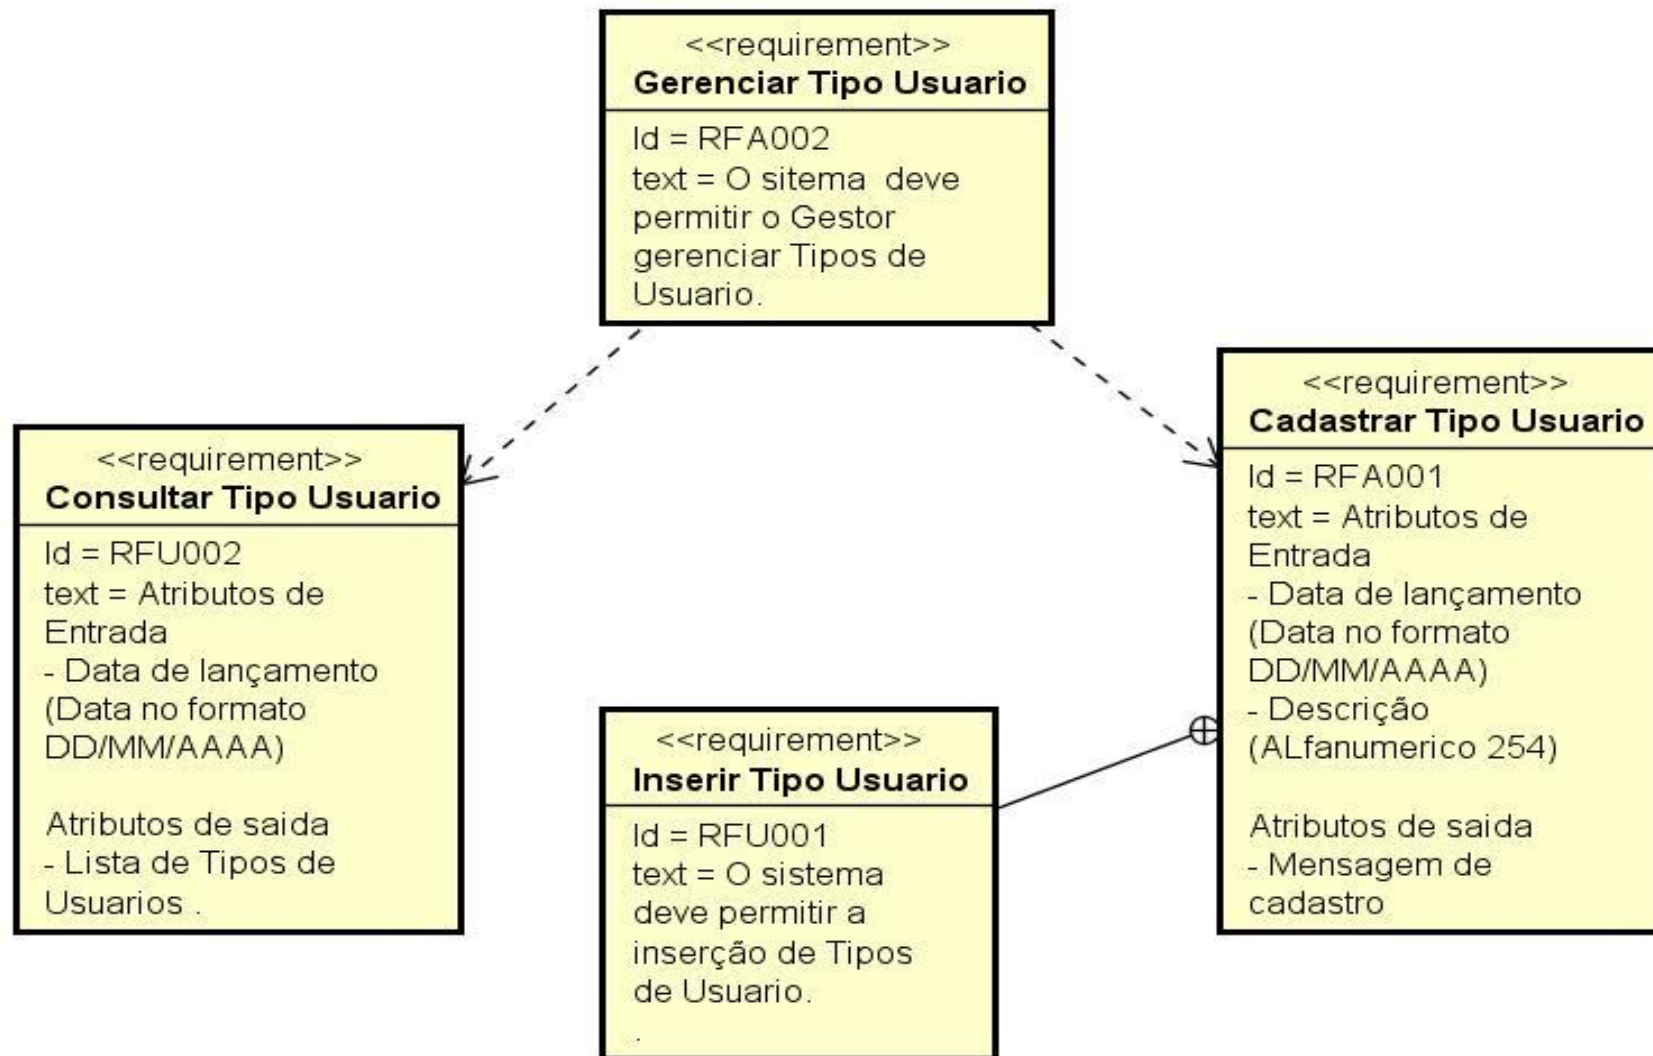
<<requirement>>
**Gerenciar Tipo Usuario**

Id = RFA002
text = O sitema deve permitir o Gestor gerenciar Tipos de Usuario.

<<requirement>>
**Consultar Tipo Usuario**

Id = RFU002
text = Atributos de Entrada
- Data de lançamento (Data no formato DD/MM/AAAA)

Atributos de saida
- Lista de Tipos de Usuarios .

<<requirement>>
**Inserir Tipo Usuario**

Id = RFU001
text = O sistema deve permitir a inserção de Tipos de Usuario.

.

<<requirement>>
**Cadastrar Tipo Usuario**

Id = RFA001
text = Atributos de Entrada
- Data de lançamento (Data no formato DD/MM/AAAA)
- Descrição (ALfanumerico 254)

Atributos de saida
- Mensagem de cadastro